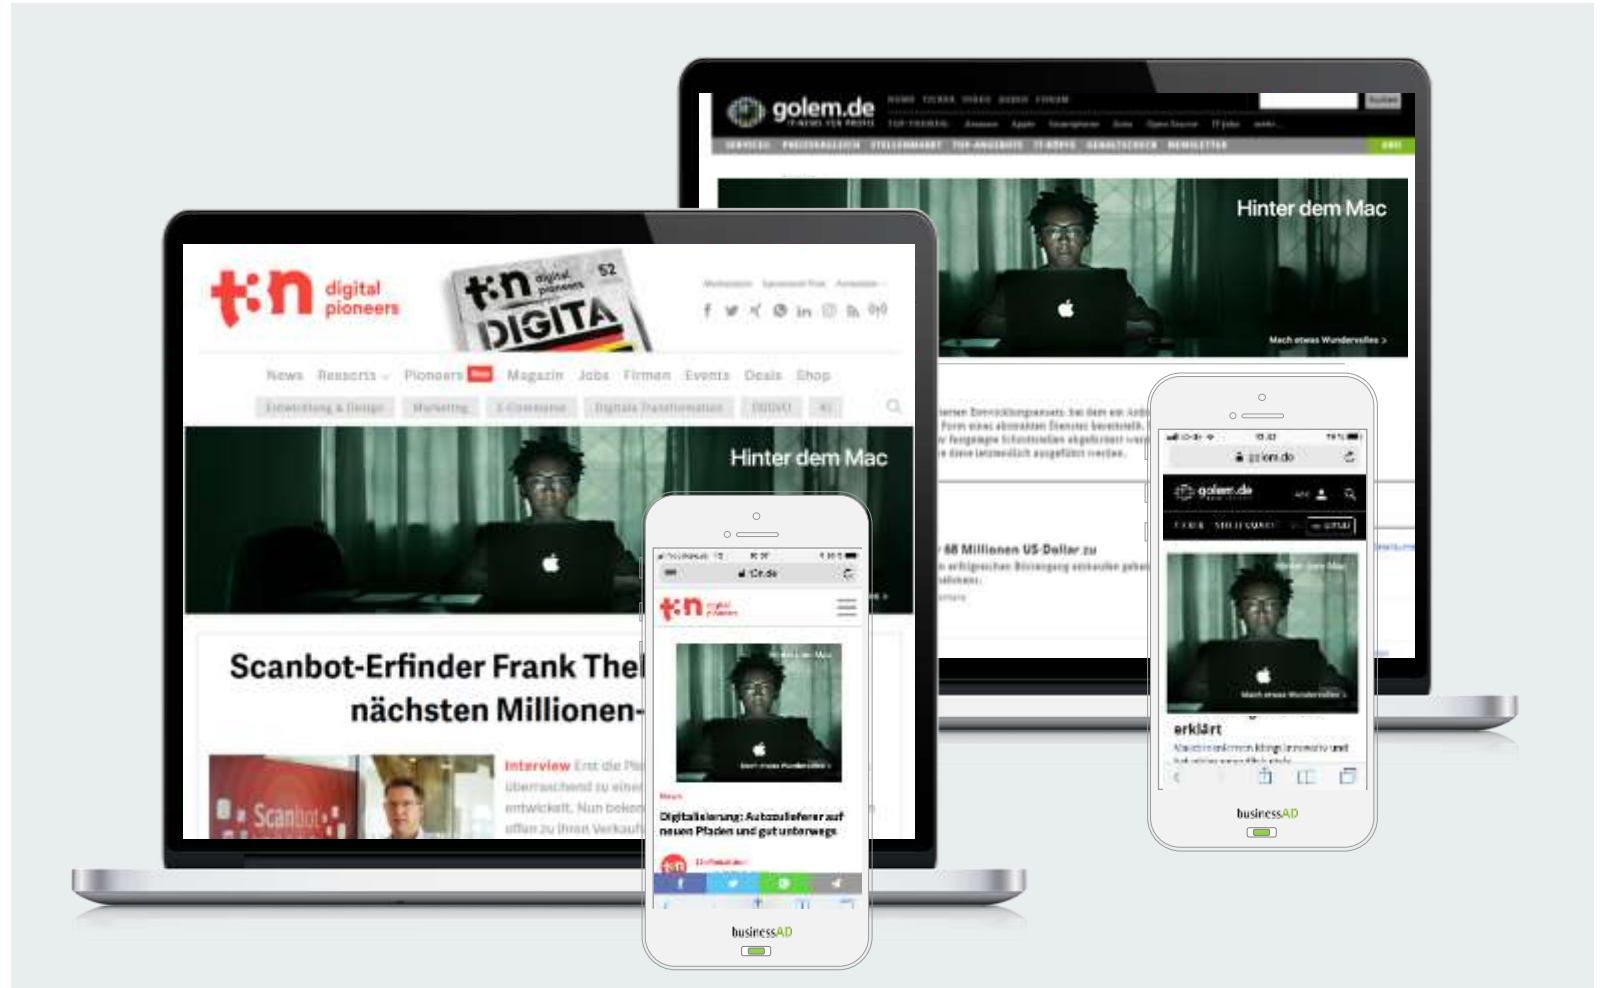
golem.de

Hinter dem Mac

Mach etwas Wundervolles >

68 Millionen US-Dollar zu

t3n digital pioneers

t3n digital pioneers 52 DIGITA

News Ressorts Pioneers Magazin Jobs Firmen Events Deals Shop

Hinter dem Mac

Scanbot-Erfinder Frank Thel nächsten Millionen-

Interview

t3n.de

t3n digital pioneers

Hinter dem Mac

Mach etwas Wundervolles >

News

Digitalisierung: Autozulieferer auf neuen Pfaden und gut unterwegs

businessAD

golem.de

golem.de

Hinter dem Mac

Mach etwas Wundervolles >

erklärt

businessAD